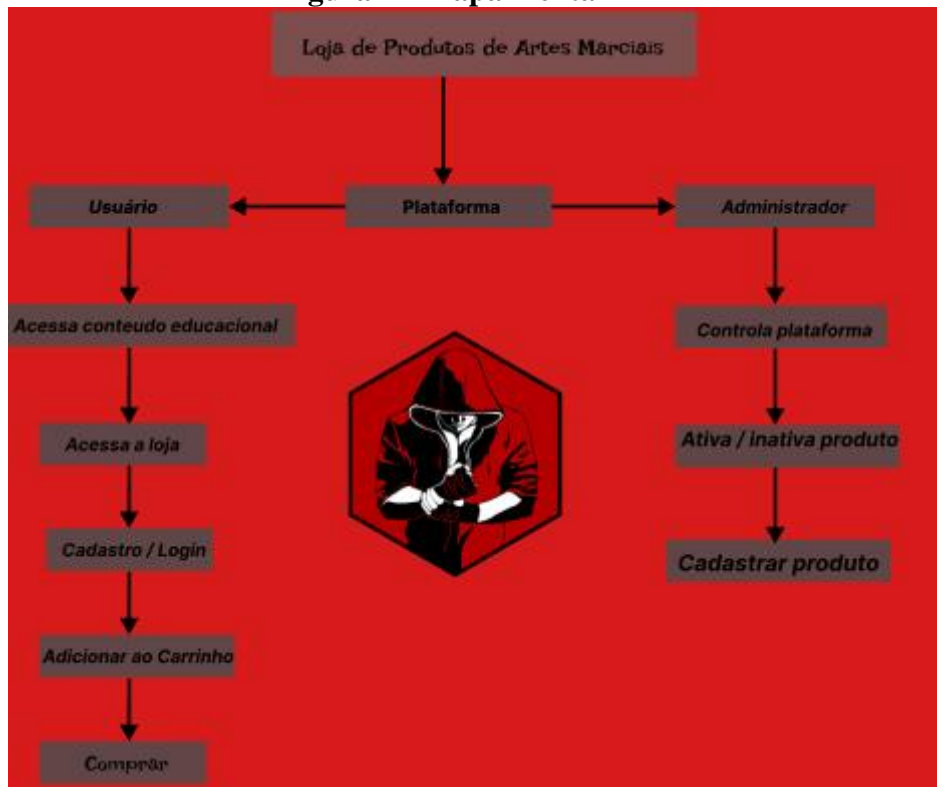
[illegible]

Loja de Produtos de Artes Marciais

Usuário

Plataforma

Administrador

Acessa conteudo educacional

Acessa a loja

Cadastro / Login

Adicionar ao Carrinho

Comprar

Controla plataforma

Ativa / inativa produto

Cadastrar produto